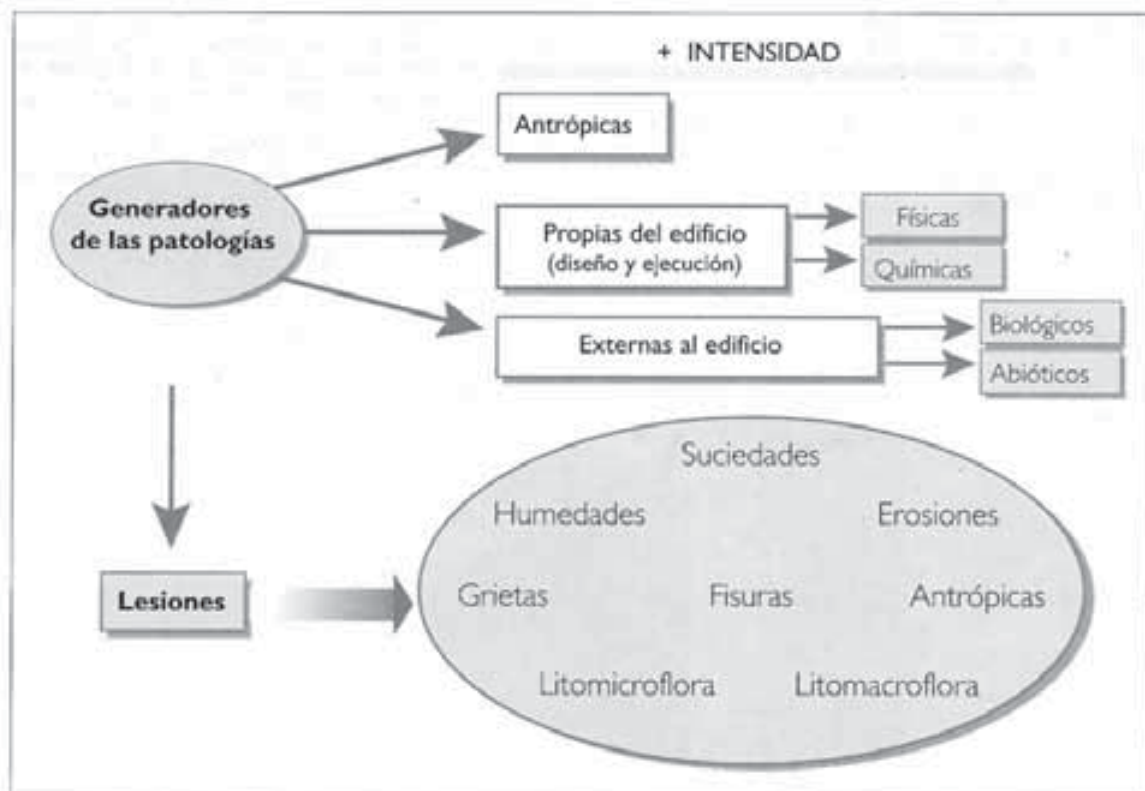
+ INTENSIDAD

Generadores de las patologías

Antrópicas

Propias del edificio (diseño y ejecución)

Físicas

Químicas

Externas al edificio

Biológicos

Abióticos

Lesiones

Suciedades

Humedades

Erosiones

Grietas

Fisuras

Antrópicas

Litomicroflora

Litomacroflora